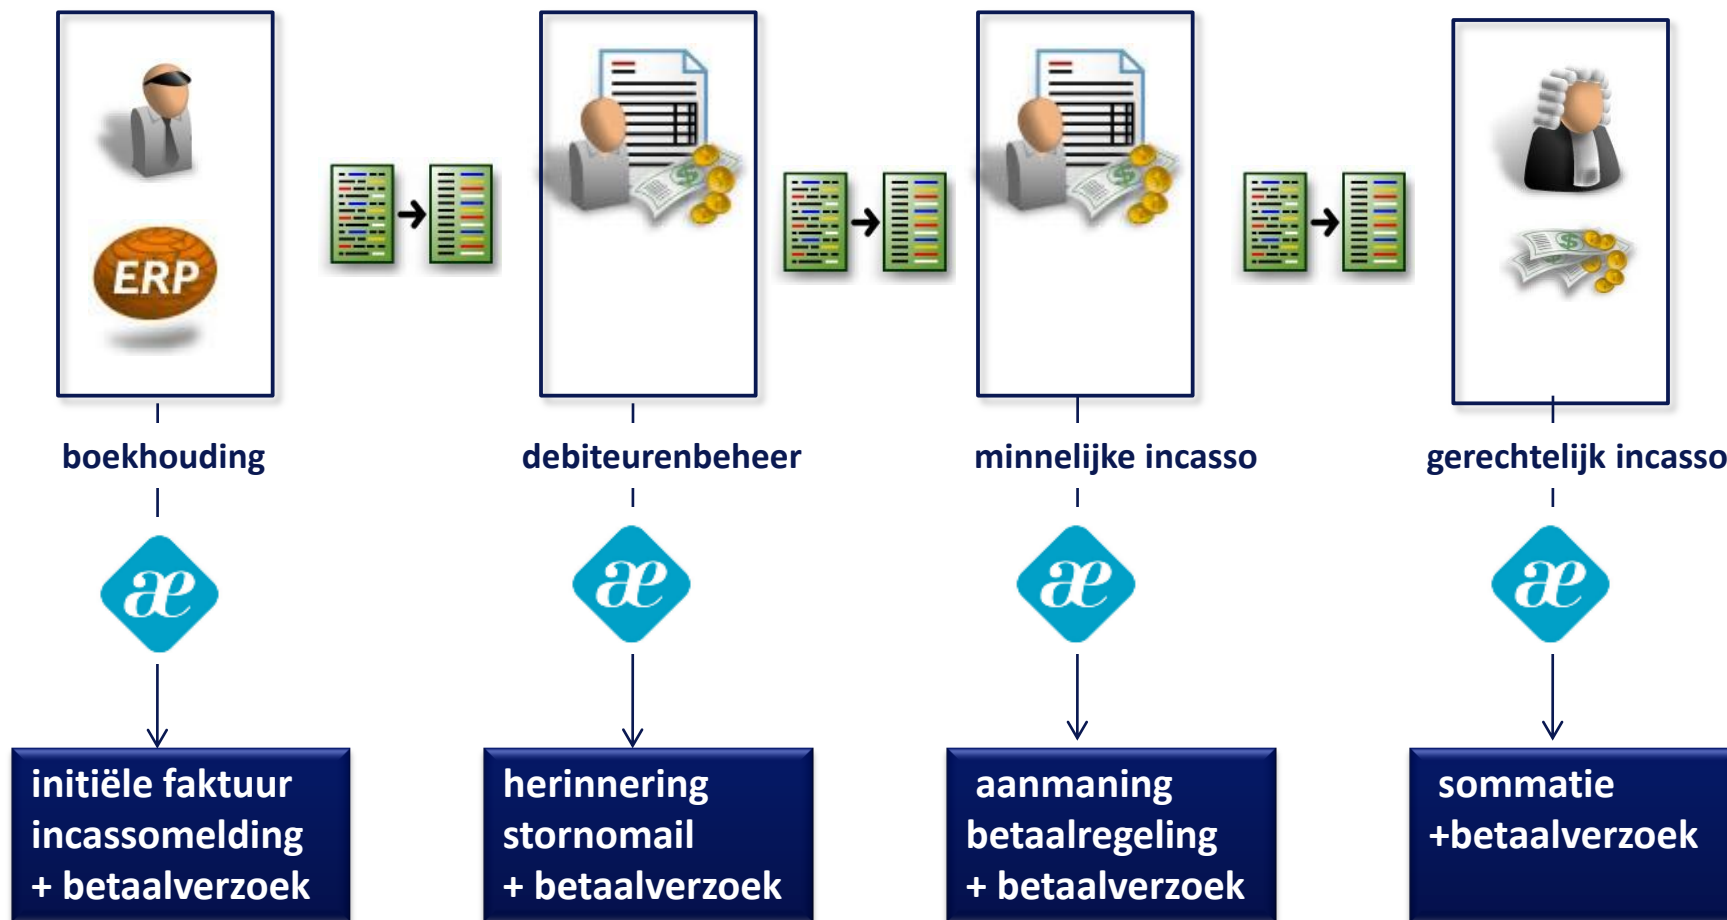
ERP

boekhouding

debiteurenbeheer

minnelijke incasso

gerechtelijk incasso

æ

æ

æ

æ

initiële faktuur
incassomelding
+ betaalverzoek

herinnering
stornomail
+ betaalverzoek

aanmaning
betaalregeling
+ betaalverzoek

sommatie
+betaalverzoek